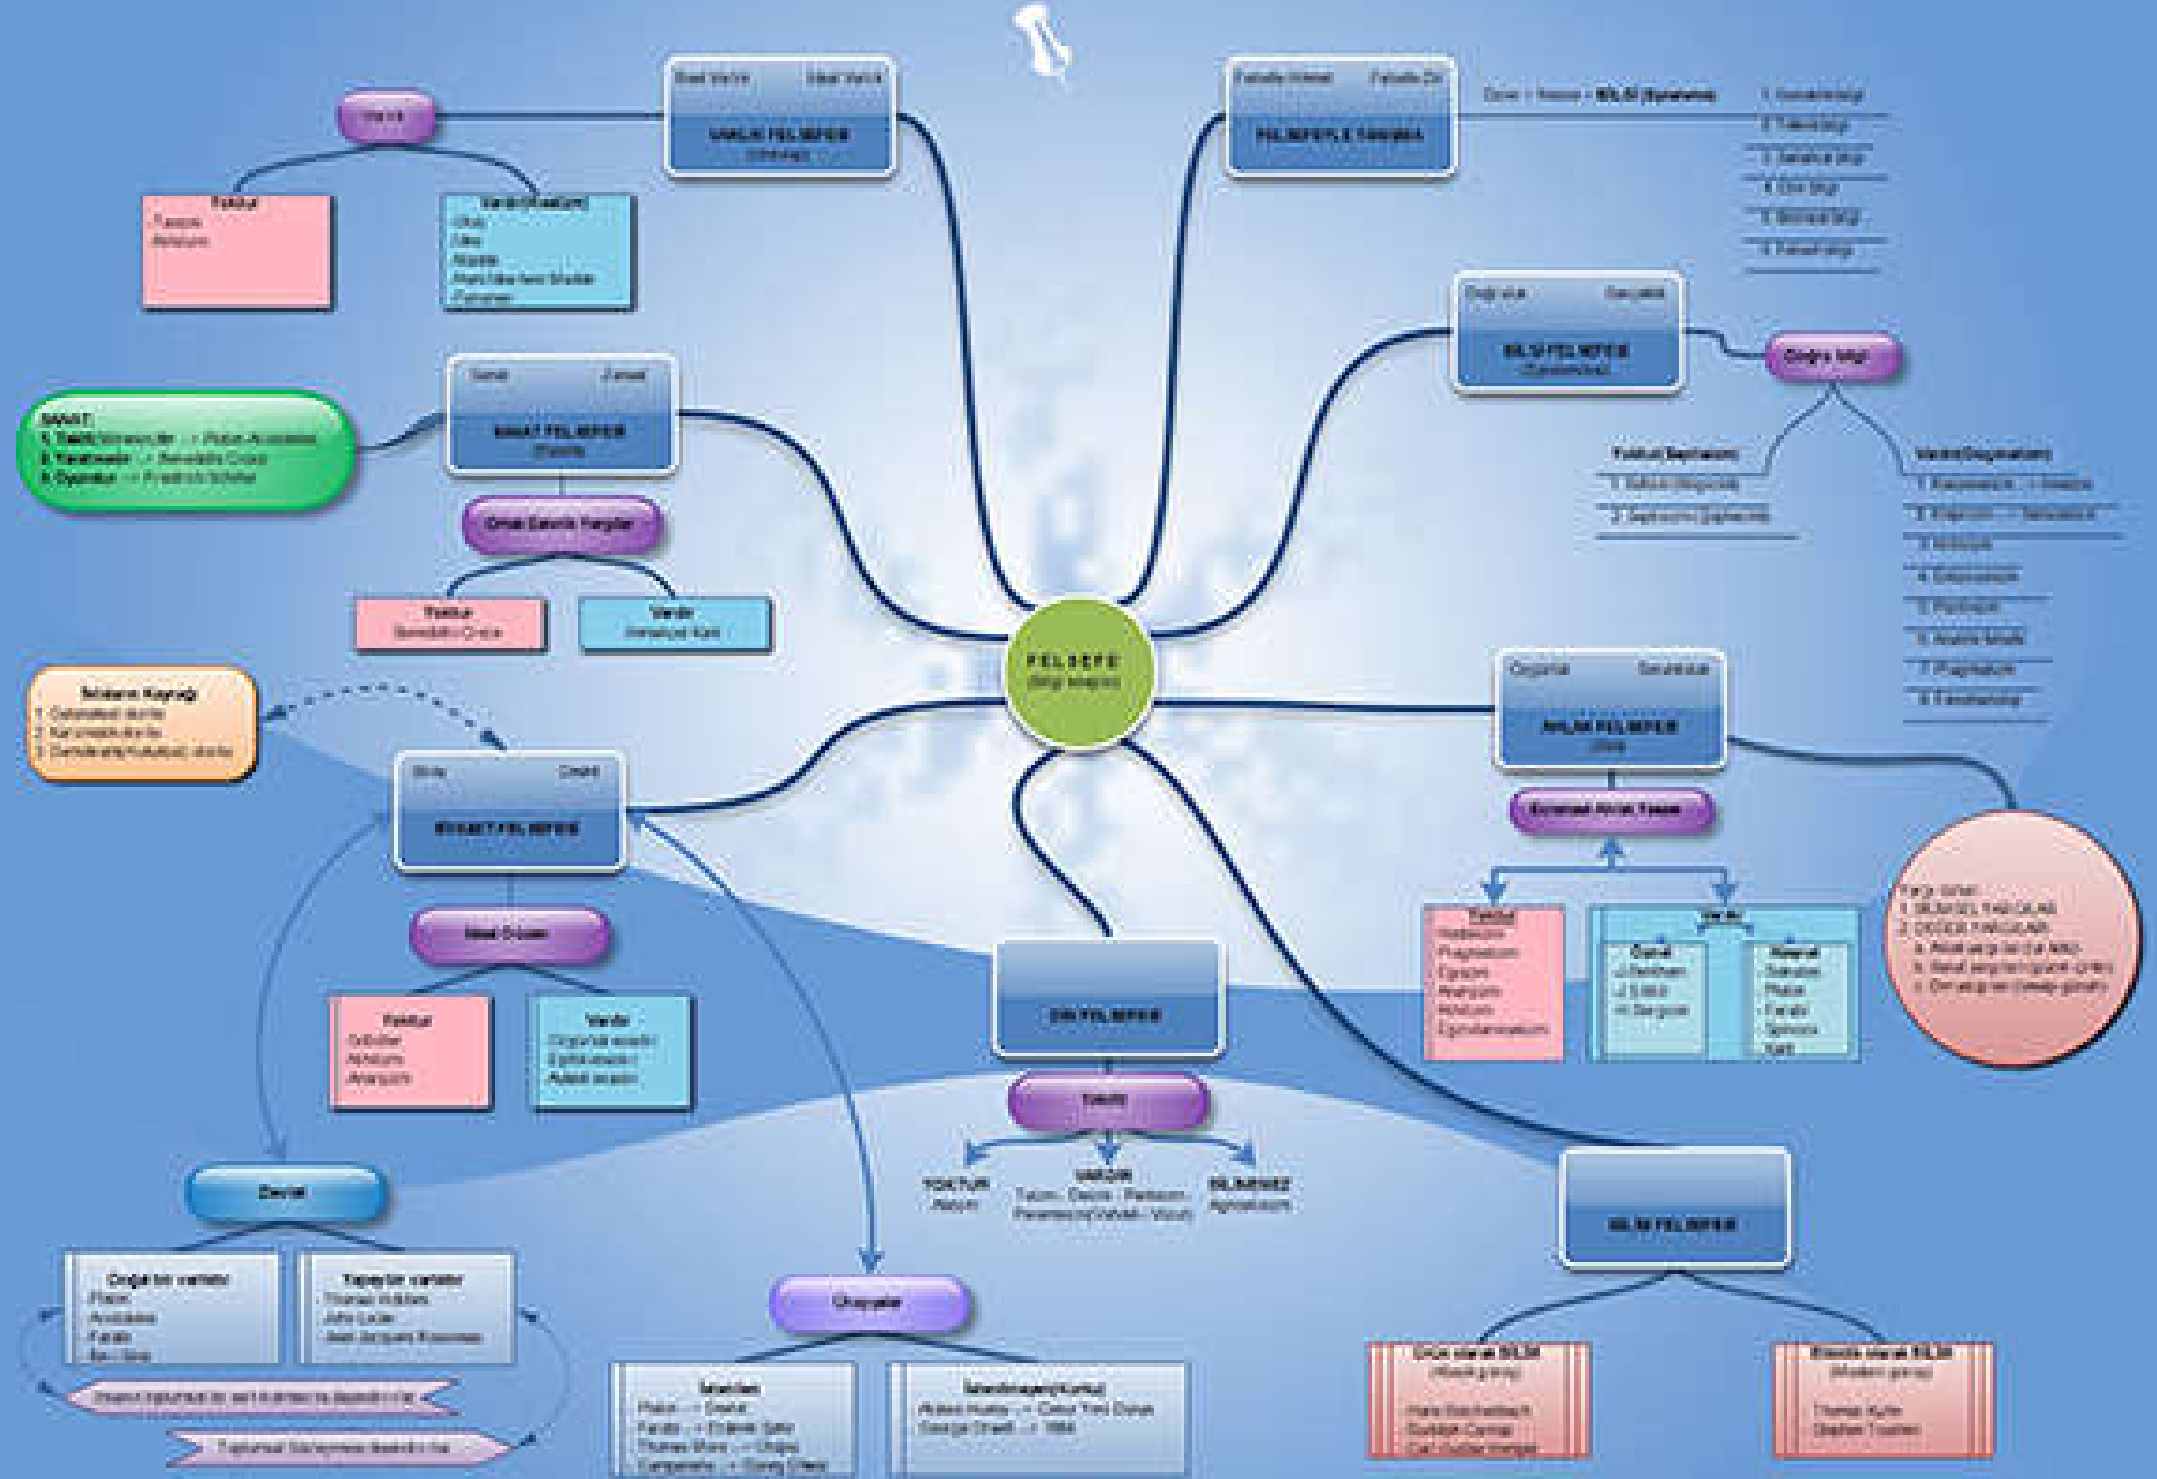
FELSEFE
(Bilgi Sevgisi)

İdeal Varlık
VARLIK FELSEFESİ
(Ontoloji)
Varlık
Yoktur
Varlık(Realizm)

FELSEFEYLE TANIŞMA

BİLGİ (Episteme)
1. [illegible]
2. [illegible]
3. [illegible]
4. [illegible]
5. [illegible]
6. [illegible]

Doğruluk
Gerçeklik
BİLGİ FELSEFESİ
(Epistemoloji)
Doğru bilgi
Yoktur(Septisizm)
Var(Dogmatizm)

SANAT FELSEFESİ
(Estetik)
SANAT
1. Taklit
2. Yaratma
3. Oyundur
Ortak Estetik Yargılar
Yoktur
Benedetto Croce
Vardır
Immanuel Kant

İktidarın Kaynağı
SİYASET FELSEFESİ
İdeal Düzen
Yoktur
Vardır

Devlet
Doğal bir varlıktır
Platon
Aristoteles
Farabi
İbn-i Sina
Yapay bir varlıktır
Thomas Hobbes
John Locke
Jean Jacques Rousseau

Ütopyalar
İdealist
Platon
Farabi
Thomas More
Campanella
Karşıt ütopya
Aldous Huxley
George Orwell → 1984

DİN FELSEFESİ
Tanrı
YOKTUR
Ateizm
VARDIR
BİLİNEMEZ
Agnostisizm

Özgürlük
Sorumluluk
AHLAK FELSEFESİ
(Etik)
Evrensel Ahlak Yasası
Yoktur
Vardır

BİLİM FELSEFESİ
Ürün olarak BİLİM
Etkinlik olarak BİLİM
Thomas Kuhn